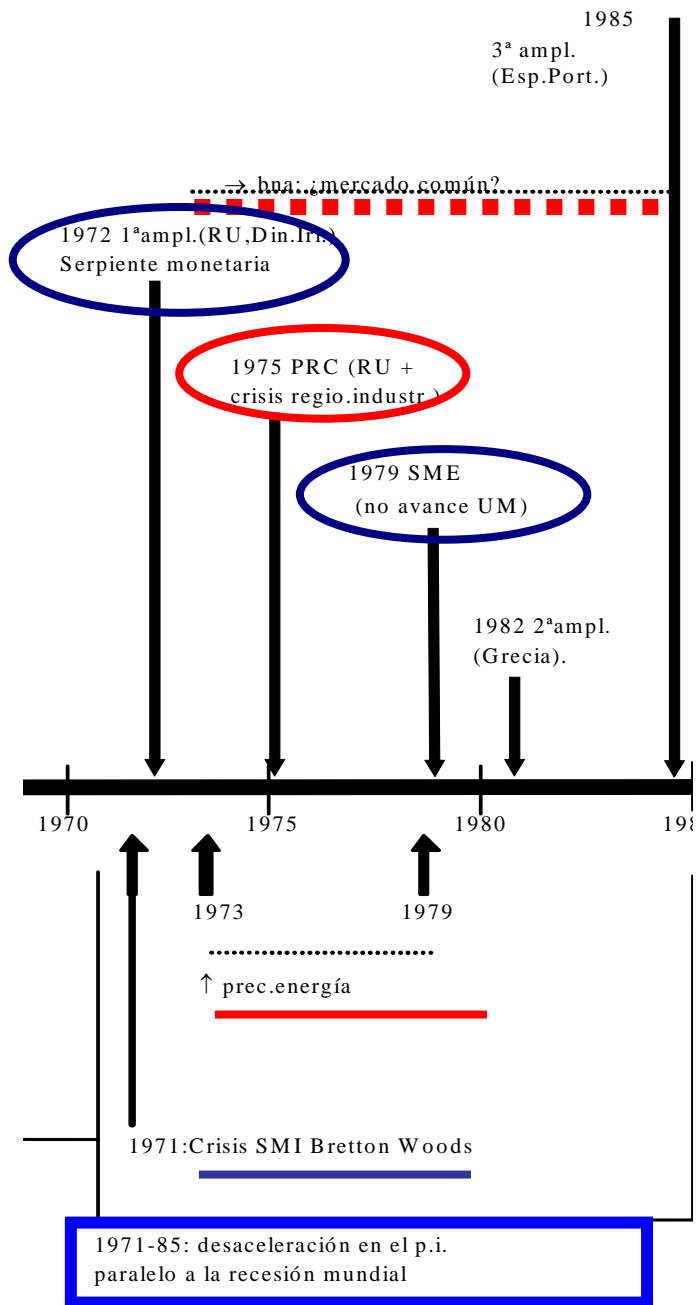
1985
3ª ampl.
(Esp.Port.)

→ hna: ¿mercado común?

1972 1ªampl.(RU,Din.Irl.)
Serpiente monetaria

1975 PRC (RU +
crisis regio.industr.)

1979 SME
(no avance UM)

1982 2ªampl.
(Grecia).

1970
1975
1980
198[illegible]

1973
1979

↑ prec.energía

1971:Crisis SMI Bretton Woods

1971-85: desaceleración en el p.i.
paralelo a la recesión mundial